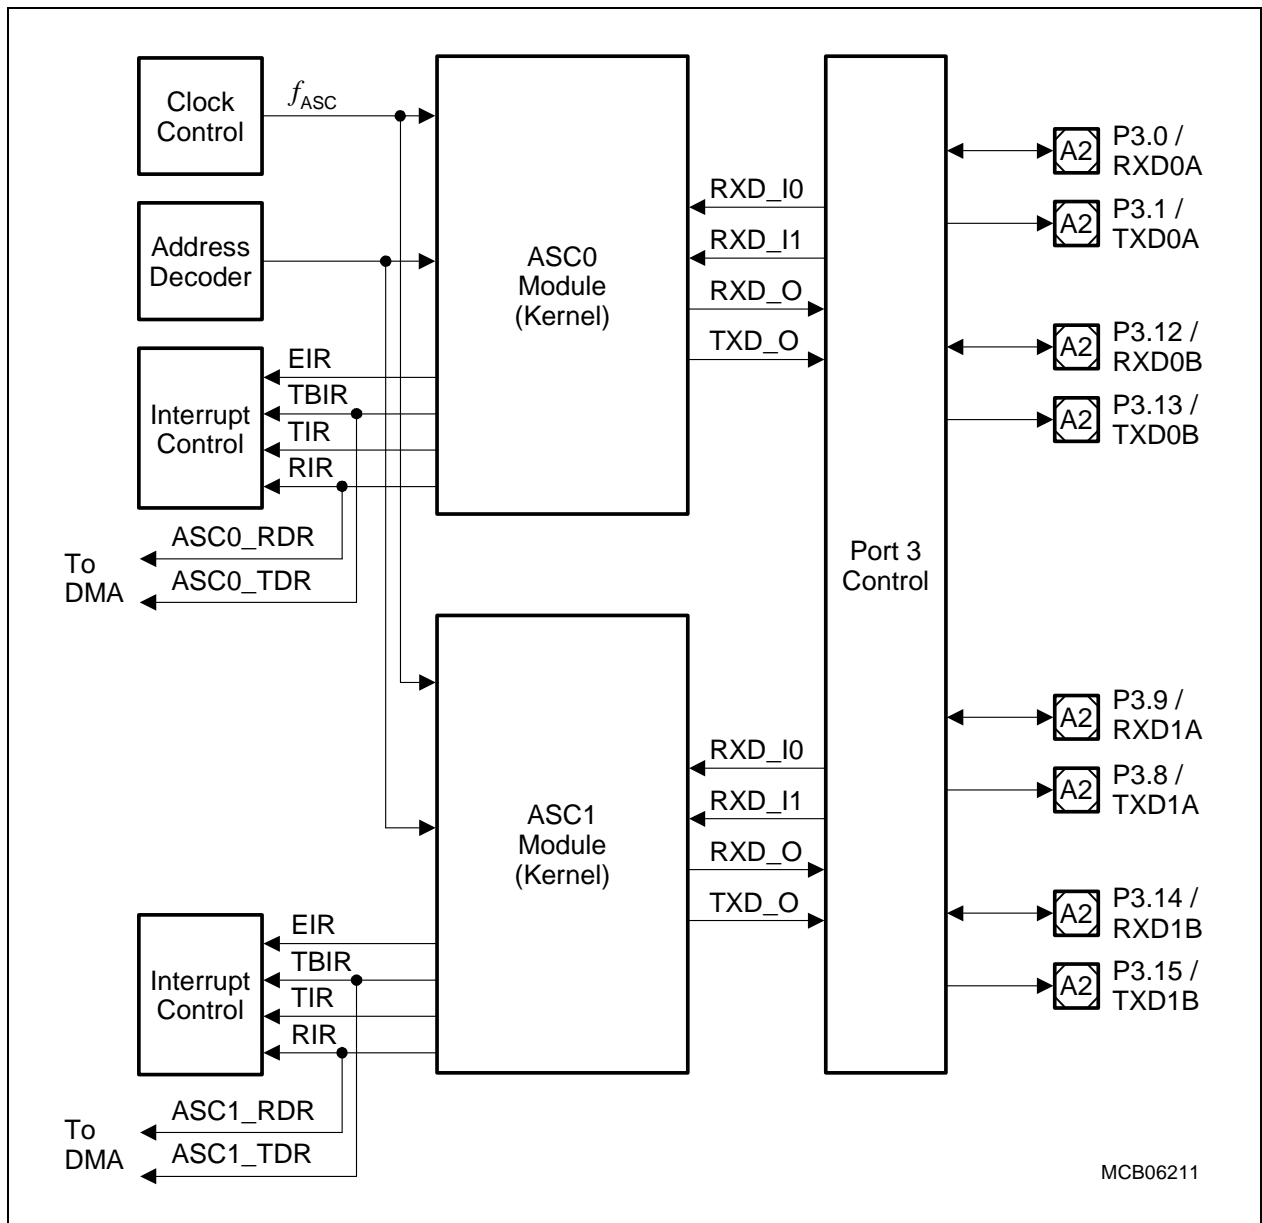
Clock Control

$f_{ASC}$

Address Decoder

Interrupt Control

EIR
TBIR
TIR
RIR

To DMA

ASC0_RDR
ASC0_TDR

ASC0 Module (Kernel)

RXD_I0
RXD_I1
RXD_O
TXD_O

Port 3 Control

A2 P3.0 / RXD0A
A2 P3.1 / TXD0A
A2 P3.12 / RXD0B
A2 P3.13 / TXD0B

ASC1 Module (Kernel)

RXD_I0
RXD_I1
RXD_O
TXD_O

A2 P3.9 / RXD1A
A2 P3.8 / TXD1A
A2 P3.14 / RXD1B
A2 P3.15 / TXD1B

Interrupt Control

EIR
TBIR
TIR
RIR

To DMA

ASC1_RDR
ASC1_TDR

MCB06211